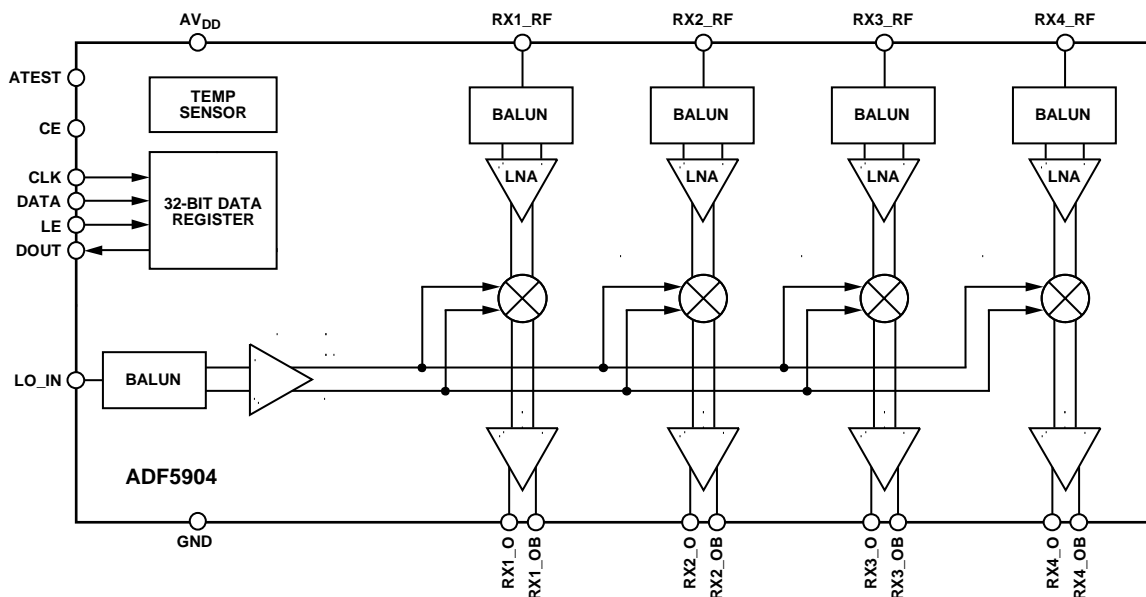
$AV_{DD}$

RX1_RF

RX2_RF

RX3_RF

RX4_RF

ATEST

TEMP SENSOR

CE

CLK

DATA

LE

DOUT

32-BIT DATA REGISTER

BALUN

BALUN

BALUN

BALUN

LNA

LNA

LNA

LNA

LO_IN

BALUN

ADF5904

GND

RX1_O

RX1_OB

RX2_O

RX2_OB

RX3_O

RX3_OB

RX4_O

RX4_OB